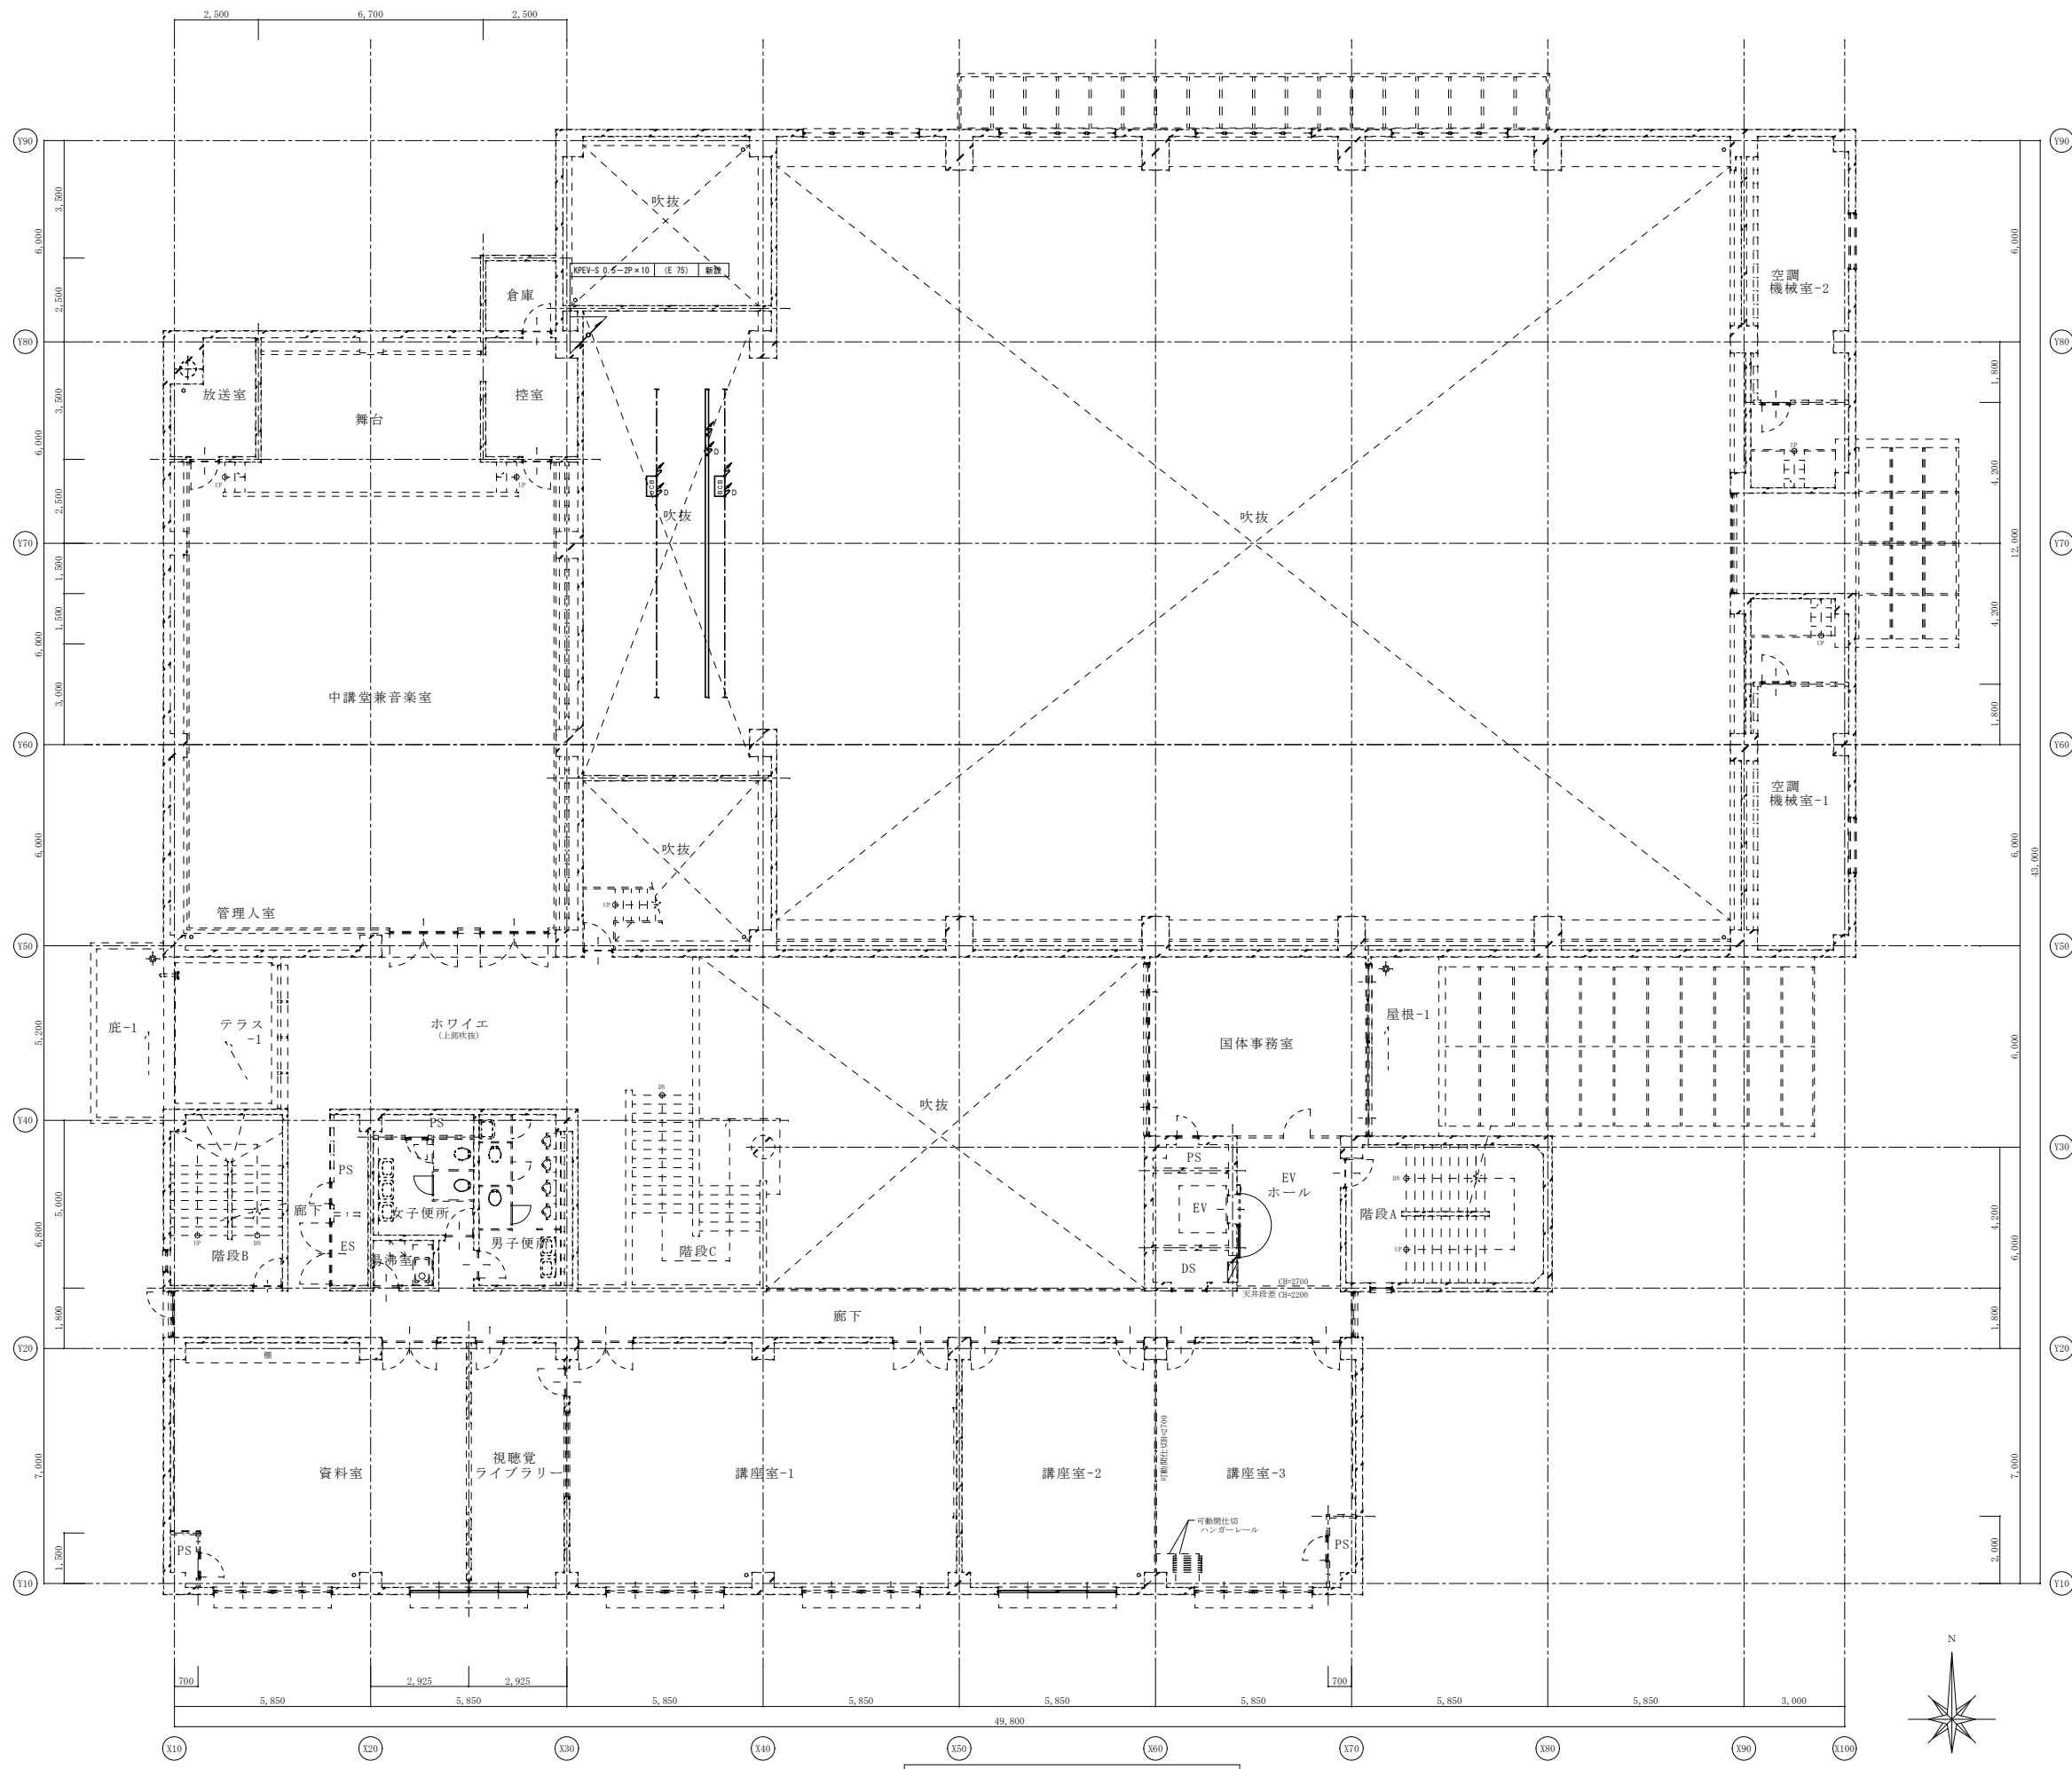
2,500 6,700 2,500

Y90
Y80
Y70
Y60
Y50
Y40
Y30
Y20
Y10

3,500
6,000
2,500
3,500
6,000
2,500
1,500
1,500
6,000
3,000
6,000
5,200
5,000
6,800
1,800
7,000
1,500

6,000
1,800
4,200
12,000
4,200
1,800
6,000
43,000
6,000
4,200
6,000
1,800
7,000
2,000

吹抜
KPEV-S 0.5−2P×10 (E 75) 新設
倉庫
放送室
舞台
控室
吹抜
吹抜
空調 機械室-2
中講堂兼音楽室
空調 機械室-1
吹抜
管理人室
庇-1
テラス -1
ホワイエ
(上部吹抜)
吹抜
国体事務室
屋根-1
PS
PS
廊下
女子便所
ES
男子便所
湯沸室
階段B
階段C
PS
EV
EV ホール
DS
階段A
CH=2700
天井段差 CH=2200
廊下
棚
資料室
視聴覚 ライブラリー
講座室-1
講座室-2
講座室-3
可動間仕切CH=2700
可動間仕切 ハンガーレール
PS
PS

700
2,925 2,925
700
5,850 5,850 5,850 5,850 5,850 5,850 5,850 5,850 3,000
49,800
X10 X20 X30 X40 X50 X60 X70 X80 X90 X100
N